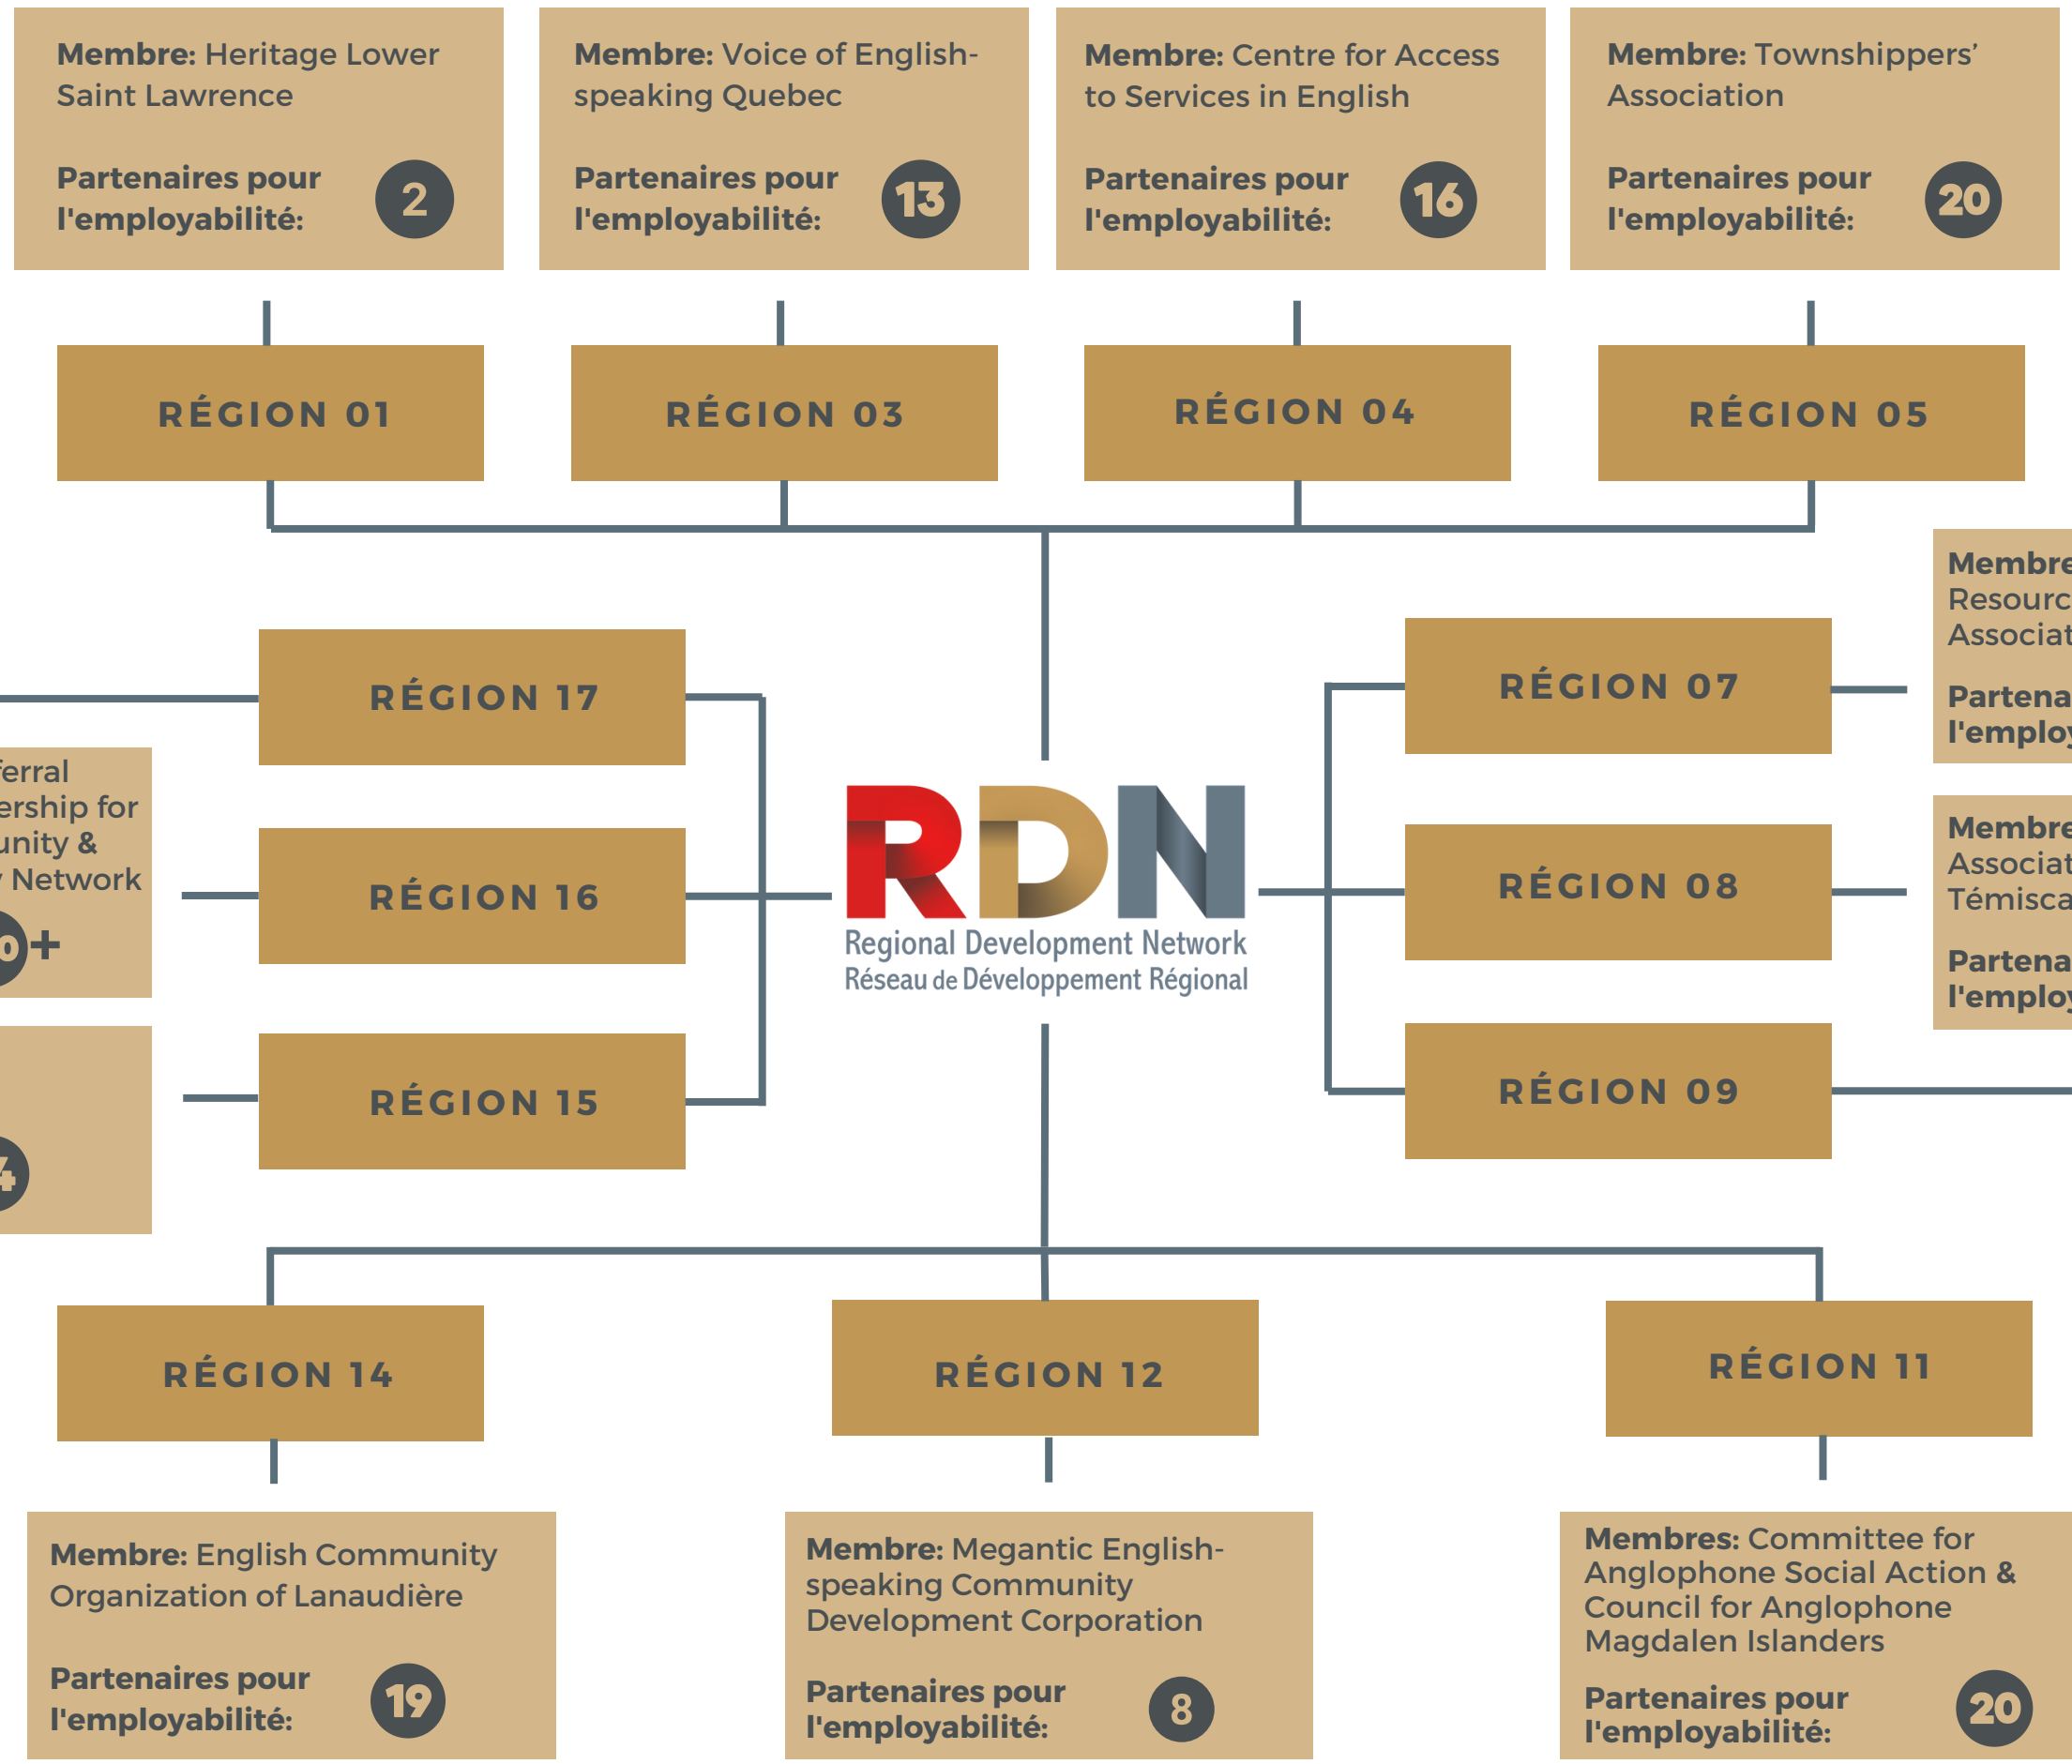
**Membre:** Heritage Lower Saint Lawrence

**Partenaires pour l'employabilité:** 2

**Membre:** Voice of English-speaking Quebec

**Partenaires pour l'employabilité:** 13

**Membre:** Centre for Access to Services in English

**Partenaires pour l'employabilité:** 16

**Membre:** Townshippers' Association

**Partenaires pour l'employabilité:** 20

RÉGION 01

RÉGION 03

RÉGION 04

RÉGION 05

Membre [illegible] Resourc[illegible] Associat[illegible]

Partena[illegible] l'employ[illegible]

RÉGION 17

RÉGION 07

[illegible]ferral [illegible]ership for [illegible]unity & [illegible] Network

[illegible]0+

RÉGION 16

RDN
Regional Development Network
Réseau de Développement Régional

RÉGION 08

Membre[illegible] Associat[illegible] Témisca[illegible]

Partena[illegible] l'employ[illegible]

RÉGION 15

RÉGION 09

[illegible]4

RÉGION 14

RÉGION 12

RÉGION 11

**Membre:** English Community Organization of Lanaudière

**Partenaires pour l'employabilité:** 19

**Membre:** Megantic English-speaking Community Development Corporation

**Partenaires pour l'employabilité:** 8

**Membres:** Committee for Anglophone Social Action & Council for Anglophone Magdalen Islanders

**Partenaires pour l'employabilité:** 20